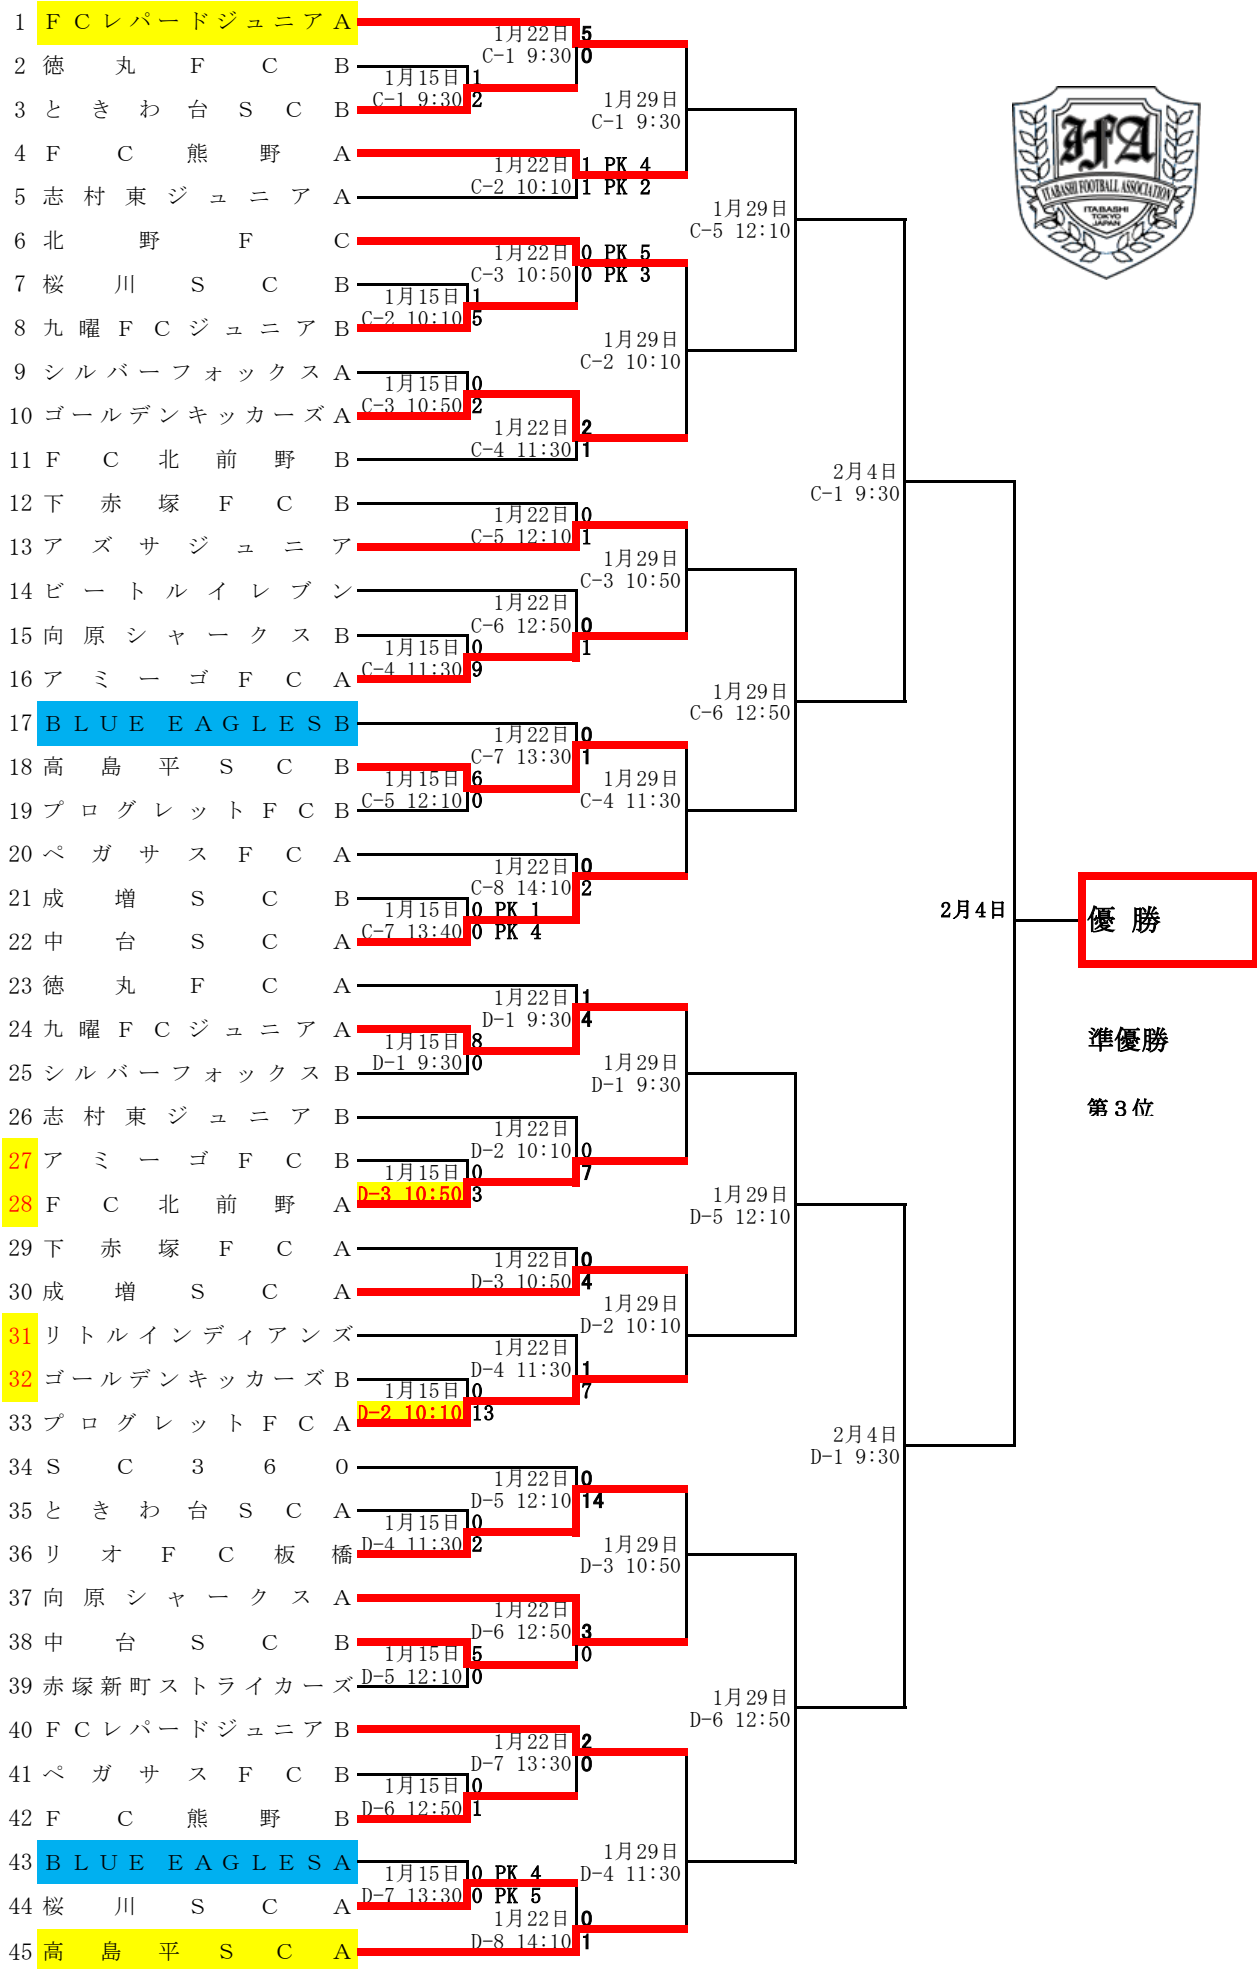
1 FCレパードジュニアA
2 徳丸FCB
3 ときわ台SCB
4 FC熊野A
5 志村東ジュニアA
6 北野FC
7 桜川SCB
8 九曜FCジュニアB
9 シルバーフォックスA
10 ゴールデンキッカーズA
11 FC北前野B
12 下赤塚FCB
13 アズサジュニア
14 ビートルイレブン
15 向原シャークスB
16 アミーゴFCA
17 BLUE EAGLES B
18 高島平SCB
19 プログレットFCB
20 ペガサスFCA
21 成増SCB
22 中台SCA
23 徳丸FCA
24 九曜FCジュニアA
25 シルバーフォックスB
26 志村東ジュニアB
27 アミーゴFCB
28 FC北前野A
29 下赤塚FCA
30 成増SCA
31 リトルインディアンズ
32 ゴールデンキッカーズB
33 プログレットFCA
34 SC360
35 ときわ台SCA
36 リオFC板橋
37 向原シャークスA
38 中台SCB
39 赤塚新町ストライカーズ
40 FCレパードジュニアB
41 ペガサスFCB
42 FC熊野B
43 BLUE EAGLES A
44 桜川SCA
45 高島平SCA

1月15日 C-1 9:30 1 2
1月15日 C-2 10:10 1 5
1月15日 C-3 10:50 0 2
1月15日 C-4 11:30 0 9
1月15日 C-5 12:10 6 0
1月15日 C-7 13:40 0 PK 1 0 PK 4
1月22日 C-1 9:30 5 0
1月22日 C-2 10:10 1 PK 4 1 PK 2
1月22日 C-3 10:50 0 PK 5 0 PK 3
1月22日 C-4 11:30 2 1
1月22日 C-5 12:10 0 1
1月22日 C-6 12:50 0 1
1月22日 C-7 13:30 0 1
1月22日 C-8 14:10 0 2
1月29日 C-1 9:30
1月29日 C-2 10:10
1月29日 C-3 10:50
1月29日 C-4 11:30
1月29日 C-5 12:10
1月29日 C-6 12:50
2月4日 C-1 9:30

1月15日 D-1 9:30 8 0
1月15日 D-3 10:50 0 3
1月15日 D-2 10:10 0 13
1月15日 D-4 11:30 0 2
1月15日 D-5 12:10 5 0
1月15日 D-6 12:50 0 1
1月15日 D-7 13:30 0 PK 4 0 PK 5
1月22日 D-1 9:30 1 4
1月22日 D-2 10:10 0 7
1月22日 D-3 10:50 0 4
1月22日 D-4 11:30 1 7
1月22日 D-5 12:10 0 14
1月22日 D-6 12:50 3 0
1月22日 D-7 13:30 2 0
1月22日 D-8 14:10 0 1
1月29日 D-1 9:30
1月29日 D-2 10:10
1月29日 D-3 10:50
1月29日 D-4 11:30
1月29日 D-5 12:10
1月29日 D-6 12:50
2月4日 D-1 9:30
2月4日

IFA ITABASHI FOOTBALL ASSOCIATION ITABASHI TOKYO JAPAN

優 勝
準優勝
第３位